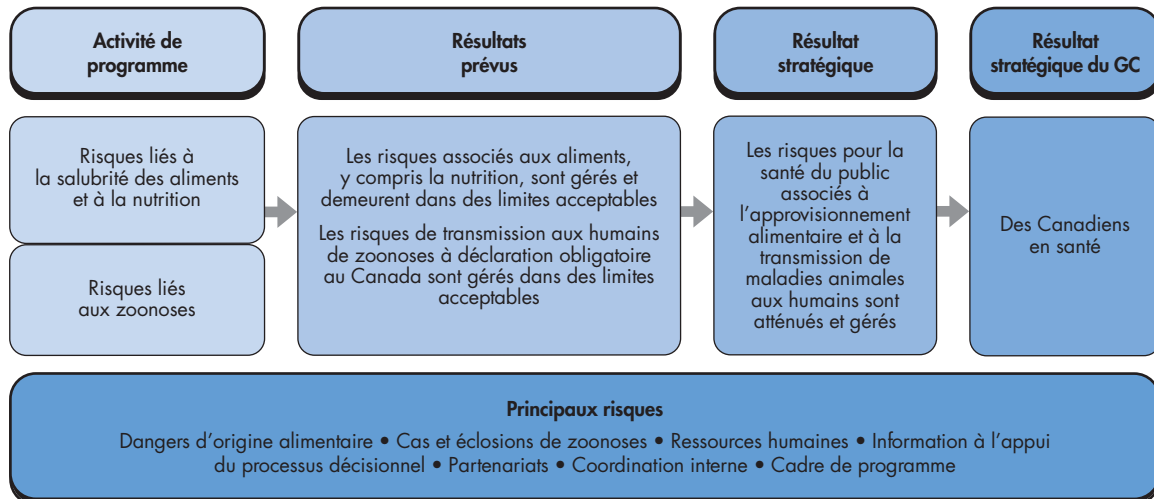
Activité de programme

Résultats prévus

Résultat stratégique

Résultat stratégique du GC

Risques liés à la salubrité des aliments et à la nutrition

Risques liés aux zoonoses

Les risques associés aux aliments, y compris la nutrition, sont gérés et demeurent dans des limites acceptables

Les risques de transmission aux humains de zoonoses à déclaration obligatoire au Canada sont gérés dans des limites acceptables

Les risques pour la santé du public associés à l'approvisionnement alimentaire et à la transmission de maladies animales aux humains sont atténués et gérés

Des Canadiens en santé

Principaux risques

Dangers d'origine alimentaire • Cas et éclosions de zoonoses • Ressources humaines • Information à l'appui du processus décisionnel • Partenariats • Coordination interne • Cadre de programme